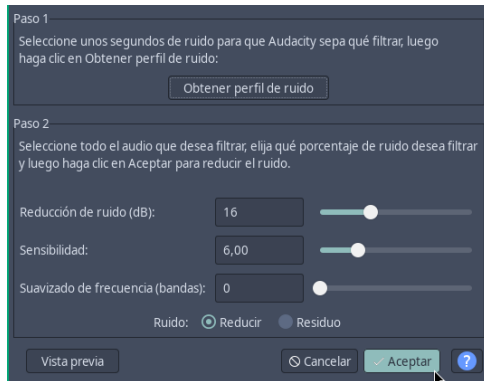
Paso 1

Seleccione unos segundos de ruido para que Audacity sepa qué filtrar, luego haga clic en Obtener perfil de ruido:

Obtener perfil de ruido

Paso 2

Seleccione todo el audio que desea filtrar, elija qué porcentaje de ruido desea filtrar y luego haga clic en Aceptar para reducir el ruido.

Reducción de ruido (dB): 16

Sensibilidad: 6,00

Suavizado de frecuencia (bandas): 0

Ruido: Reducir Residuo

Vista previa

Cancelar

Aceptar

?